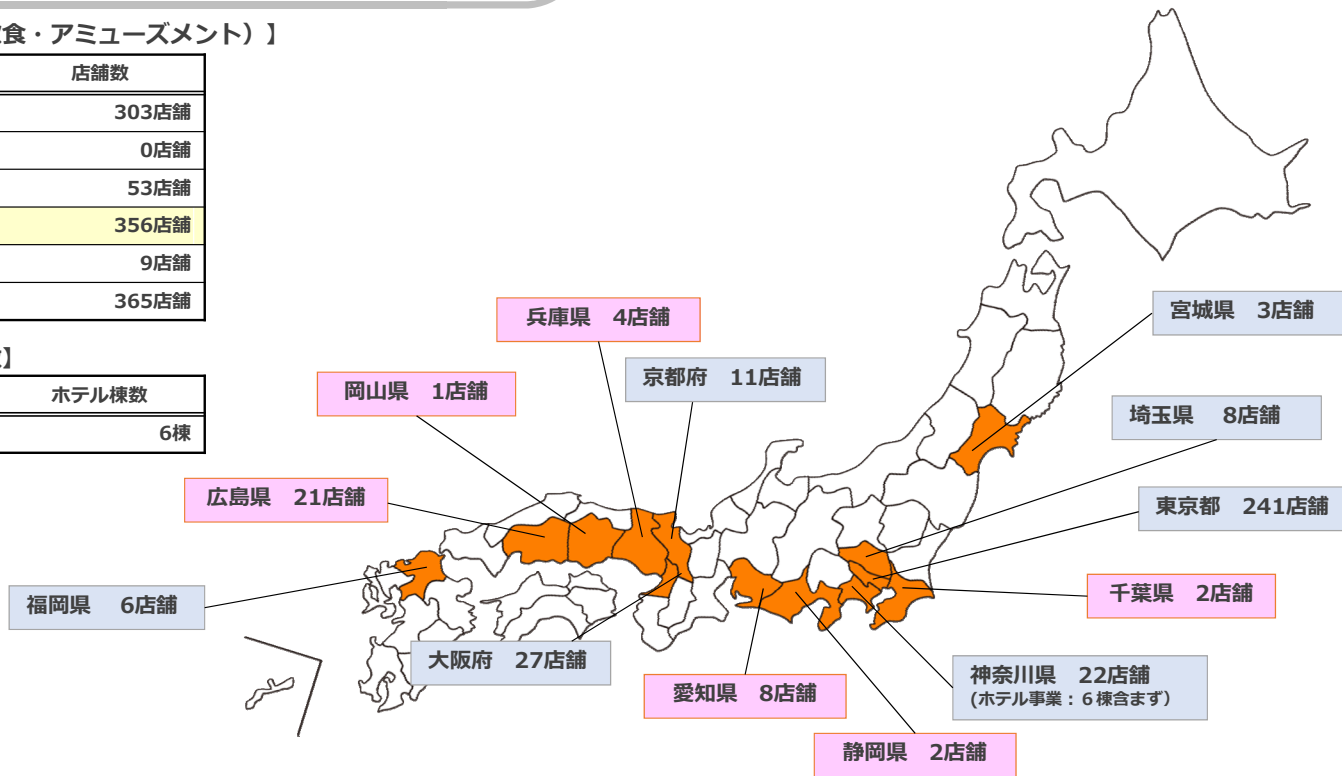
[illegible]食・アミューズメント）】

| 店舗数 |
|---|
| 303店舗 |
| 0店舗 |
| 53店舗 |
| 356店舗 |
| 9店舗 |
| 365店舗 |

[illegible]】

| ホテル棟数 |
|---|
| 6棟 |

兵庫県　4店舗
宮城県　3店舗
京都府　11店舗
岡山県　1店舗
埼玉県　8店舗
広島県　21店舗
東京都　241店舗
千葉県　2店舗
福岡県　6店舗
大阪府　27店舗
神奈川県　22店舗
(ホテル事業：６棟含まず)
愛知県　8店舗
静岡県　2店舗